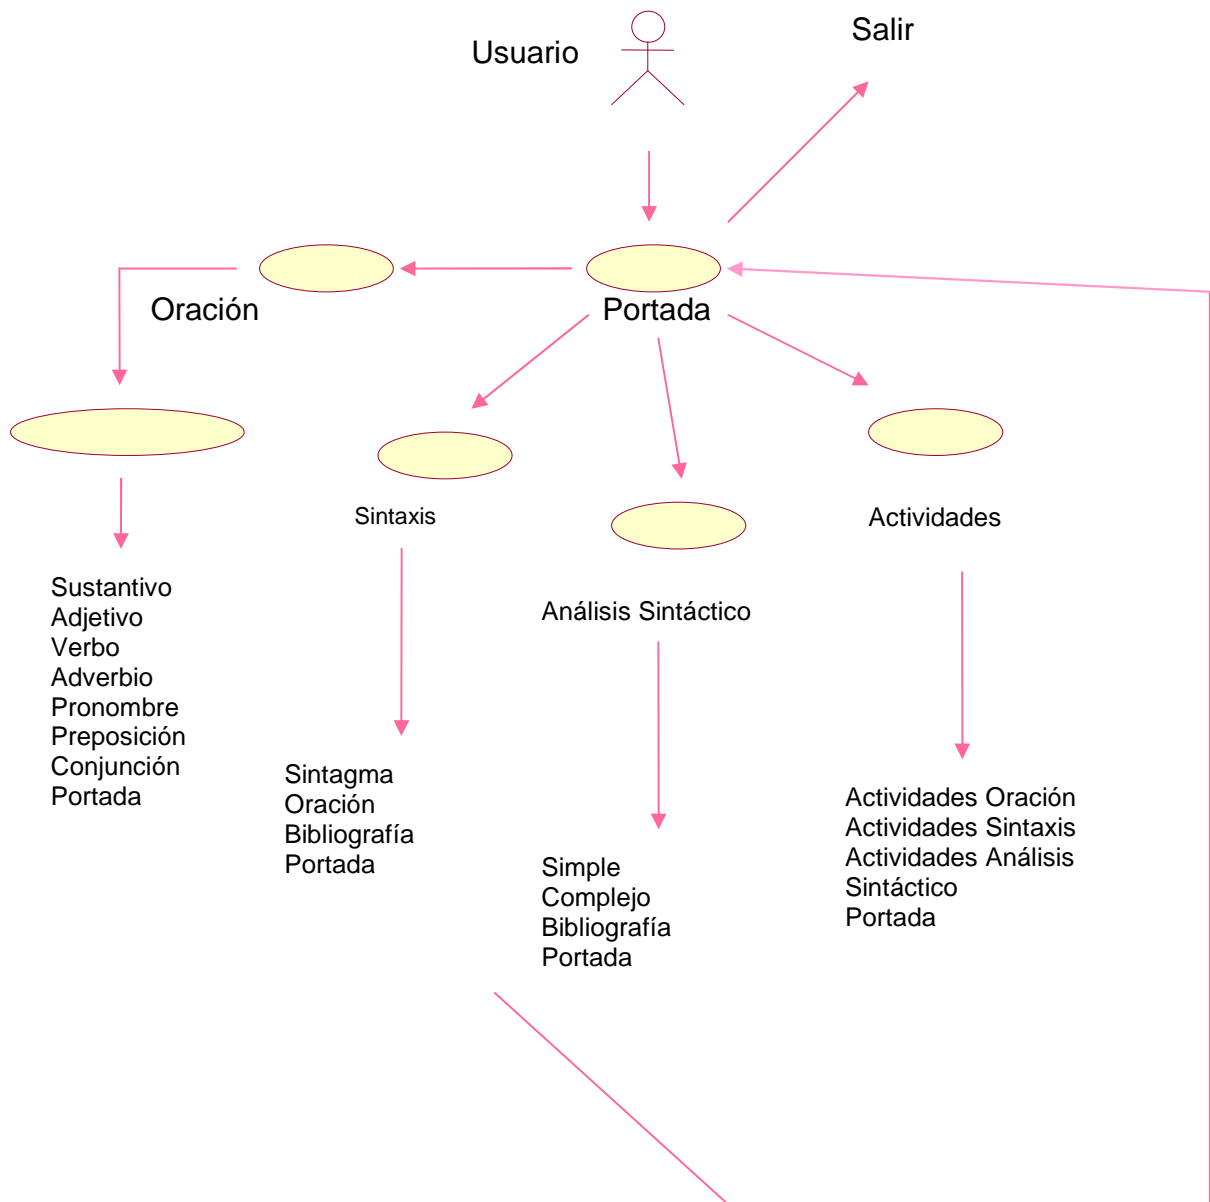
Usuario

Salir

Oración

Portada

Sintaxis

Análisis Sintáctico

Actividades

Sustantivo
Adjetivo
Verbo
Adverbio
Pronombre
Preposición
Conjunción
Portada

Sintagma
Oración
Bibliografía
Portada

Simple
Complejo
Bibliografía
Portada

Actividades Oración
Actividades Sintaxis
Actividades Análisis
Sintáctico
Portada